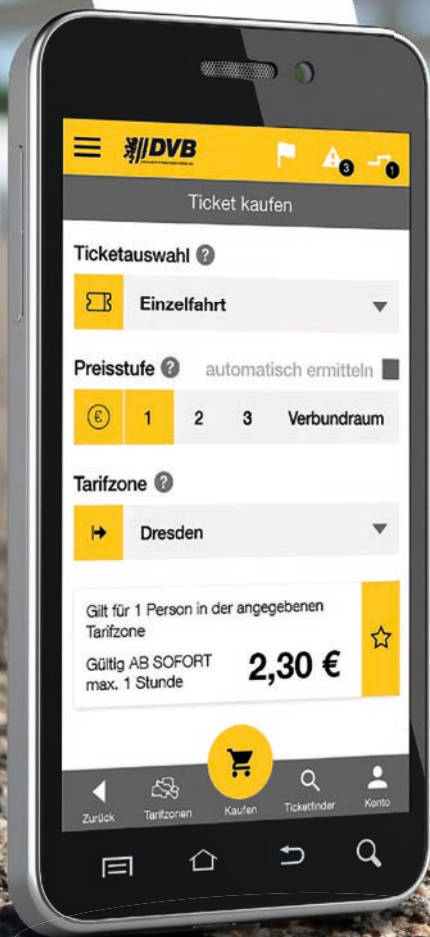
DVB

3 1

Ticket kaufen

Ticketauswahl ?

Einzelfahrt

Preisstufe ? automatisch ermitteln

€ 1 2 3 Verbundraum

Tarifzone ?

Dresden

Gilt für 1 Person in der angegebenen Tarifzone

Gültig AB SOFORT max. 1 Stunde

2,30 €

Zurück Tarifzonen Kaufen Ticketfinder Konto